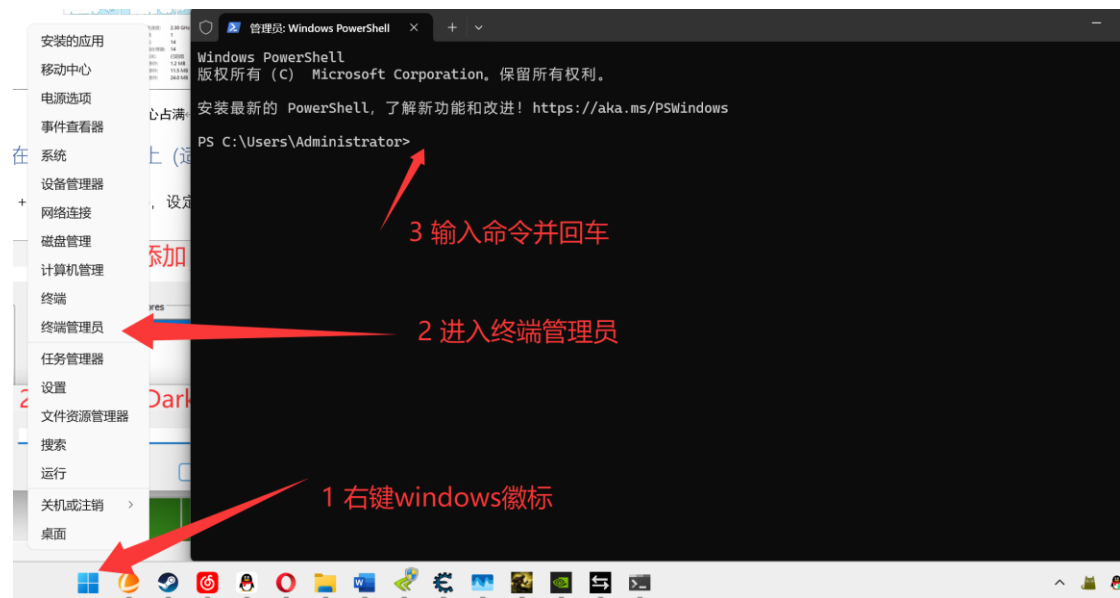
安装的应用
移动中心
电源选项
事件查看器
系统
设备管理器
网络连接
磁盘管理
计算机管理
终端
终端管理员
任务管理器
设置
文件资源管理器
搜索
运行
关机或注销
桌面

管理员: Windows PowerShell

Windows PowerShell
版权所有 (C) Microsoft Corporation。保留所有权利。

安装最新的 PowerShell，了解新功能和改进！https://aka.ms/PSWindows

PS C:\Users\Administrator>

3 输入命令并回车

2 进入终端管理员

1 右键windows徽标